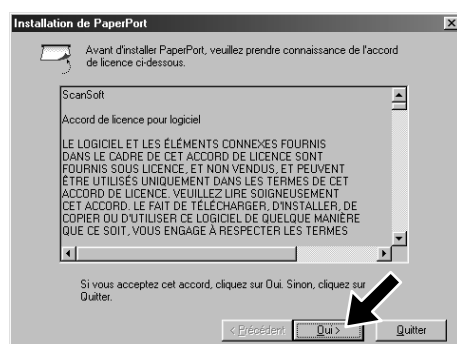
Installation de PaperPort

Avant d'installer PaperPort, veuillez prendre connaissance de l'accord de licence ci-dessous.

ScanSoft

Accord de licence pour logiciel

LE LOGICIEL ET LES ÉLÉMENTS CONNEXES FOURNIS DANS LE CADRE DE CET ACCORD DE LICENCE SONT FOURNIS SOUS LICENCE, ET NON VENDUS, ET PEUVENT ÊTRE UTILISÉS UNIQUEMENT DANS LES TERMES DE CET ACCORD DE LICENCE. VEUILLEZ LIRE SOIGNEUSEMENT CET ACCORD. LE FAIT DE TÉLÉCHARGER, D'INSTALLER, DE COPIER OU D'UTILISER CE LOGICIEL DE QUELQUE MANIÈRE QUE CE SOIT, VOUS ENGAGE À RESPECTER LES TERMES

Si vous acceptez cet accord, cliquez sur Oui. Sinon, cliquez sur Quitter.

< Précédent
Oui >
Quitter